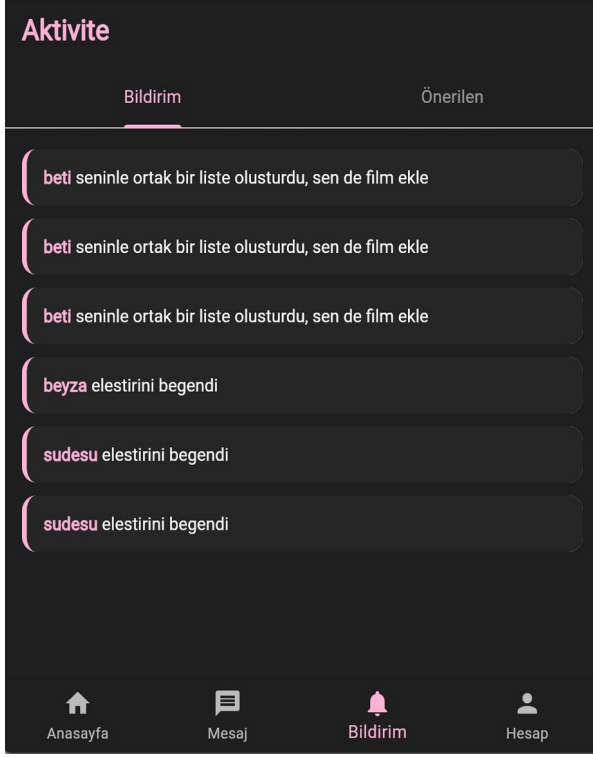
Aktivite

Bildirim

Önerilen

beti seninle ortak bir liste olusturdu, sen de film ekle

beti seninle ortak bir liste olusturdu, sen de film ekle

beti seninle ortak bir liste olusturdu, sen de film ekle

beyza elestirini begendi

sudesu elestirini begendi

sudesu elestirini begendi

Anasayfa

Mesaj

Bildirim

Hesap